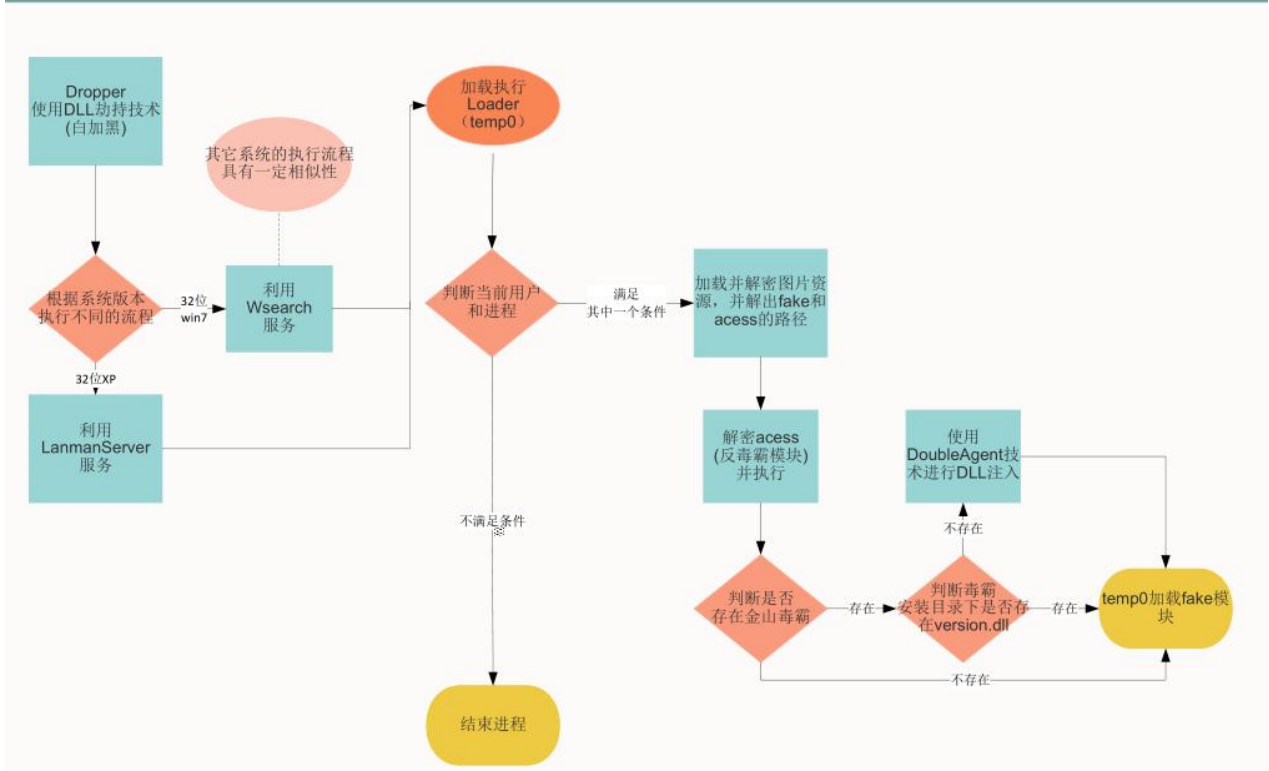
Dropper
使用DLL劫持技术
(白加黑)

其它系统的执行流程具有一定相似性

根据系统版本执行不同的流程

32位 win7

利用 Wsearch 服务

32位XP

利用 LanmanServer 服务

加载执行 Loader (temp0)

判断当前用户和进程

满足 其中一个条件

加载并解密图片资源，并解出fake和acess的路径

解密acess (反毒霸模块) 并执行

不满足条件

判断是否存在金山毒霸

存在

判断毒霸安装目录下是否存在version.dll

不存在

使用 DoubleAgent技术进行DLL注入

存在

temp0加载fake模块

不存在

结束进程